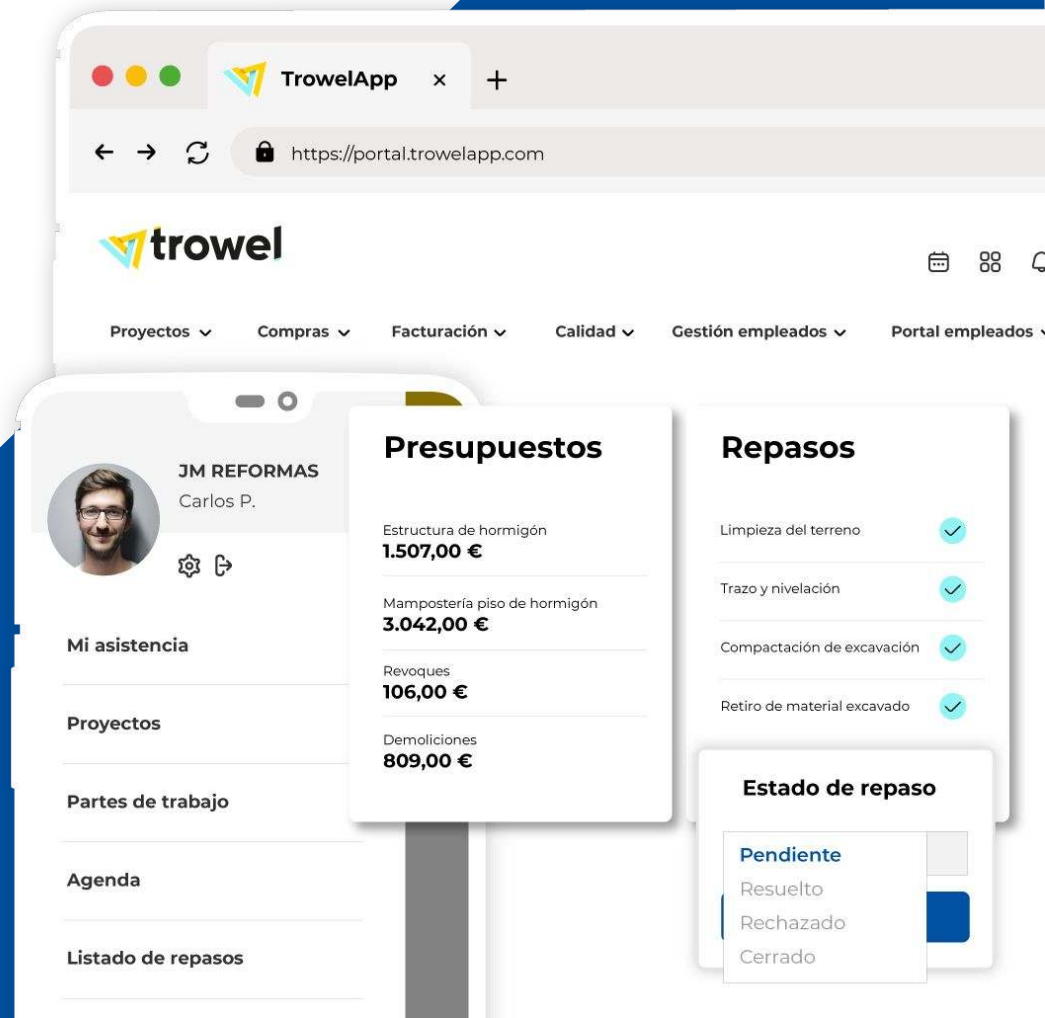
TrowelApp ×  +

https://portal.trowelapp.com

trowel

Proyectos  Compras  Facturación  Calidad  Gestión empleados  Portal empleados

JM REFORMAS
Carlos P.

Mi asistencia

Proyectos

Partes de trabajo

Agenda

Listado de repasos

Presupuestos

Estructura de hormigón
1.507,00 €

Mampostería piso de hormigón
3.042,00 €

Revoques
106,00 €

Demoliciones
809,00 €

Repasos

Limpieza del terreno

Trazo y nivelación

Compactación de excavación

Retiro de material excavado

Estado de repaso

Pendiente
Resuelto
Rechazado
Cerrado